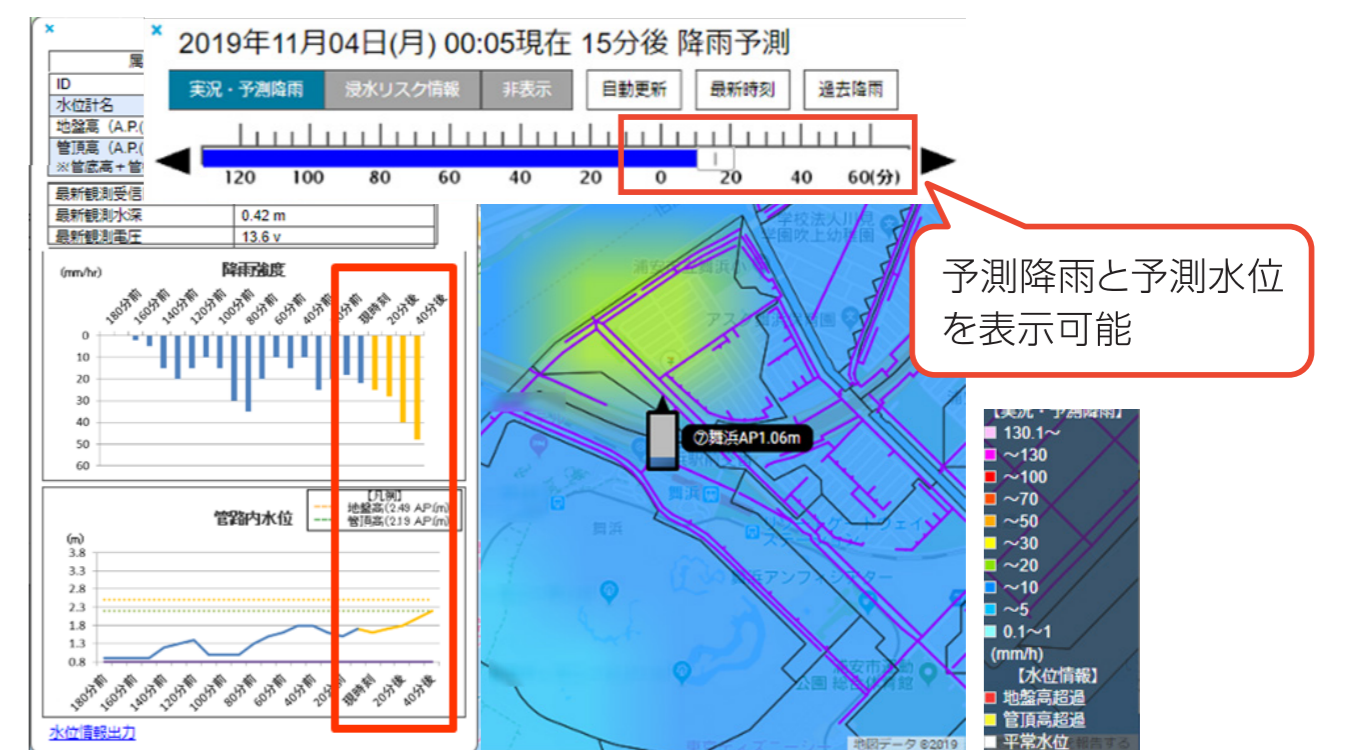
2019年11月04日(月) 00:05現在 15分後 降雨予測

実況・予測降雨 浸水リスク情報 非表示 自動更新 最新時刻 過去降雨

120 100 80 60 40 20 0 20 40 60(分)

予測降雨と予測水位を表示可能

ID
水位計名
地盤高（A.P.(
管頂高（A.P.(
※管底高＋管
最新観測受信
最新観測水深 0.42 m
最新観測電圧 13.6 v

降雨強度
(mm/hr)
180分前 160分前 140分前 120分前 100分前 80分前 60分前 40分前 20分前 現時刻 20分後 40分後
0 10 20 30 40 50 60

管路内水位
【凡例】
地盤高(2.49 AP(m))
管頂高(2.19 AP(m))
(m)
3.8 3.3 2.8 2.3 1.8 1.3 0.8
180分前 160分前 140分前 120分前 100分前 80分前 60分前 40分前 20分前 現時刻 20分後 40分後

水位情報出力

⑦舞浜AP1.06m
舞浜
舞浜アンフィシアター
公園

【実況・予測降雨】
130.1～
～130
～100
～70
～50
～30
～20
～10
～5
0.1～1
(mm/h)
【水位情報】
地盤高超過
管頂高超過
平常水位

地図データ ©2019